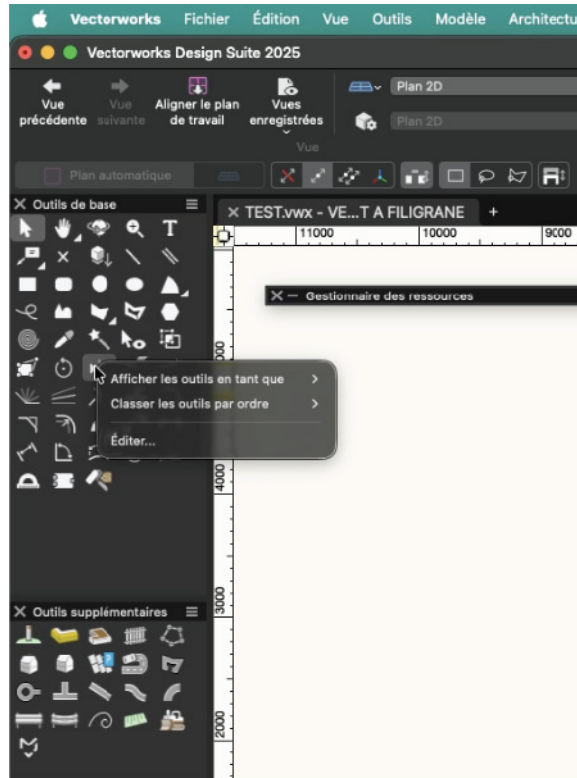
Vectorworks Fichier Édition Vue Outils Modèle Architectu

Vectorworks Design Suite 2025

Vue précédente Vue suivante Aligner le plan de travail Vues enregistrées

Vue

Plan 2D

Plan 2D

Plan automatique

Outils de base

TEST.vwx - VE...T A FILIGRANE +

11000 10000 9000

Gestionnaire des ressources

Afficher les outils en tant que >

Classer les outils par ordre >

Éditer...

5000

4000

3000

2000

Outils supplémentaires